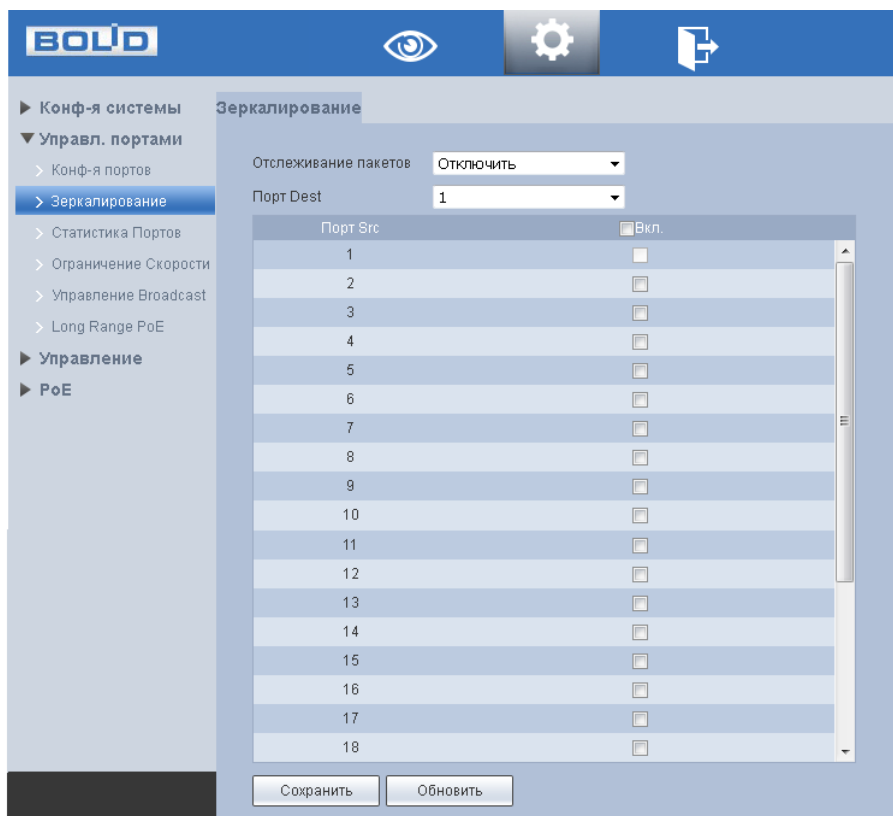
BOLID

▶ Конф-я системы
▼ Управл. портами
› Конф-я портов
› Зеркалирование
› Статистика Портов
› Ограничение Скорости
› Управление Broadcast
› Long Range PoE
▶ Управление
▶ PoE

Зеркалирование

Отслеживание пакетов Отключить
Порт Dest 1

| Порт Src | Вкл. |
|---|---|
| 1 | |
| 2 | |
| 3 | |
| 4 | |
| 5 | |
| 6 | |
| 7 | |
| 8 | |
| 9 | |
| 10 | |
| 11 | |
| 12 | |
| 13 | |
| 14 | |
| 15 | |
| 16 | |
| 17 | |
| 18 | |

Сохранить Обновить